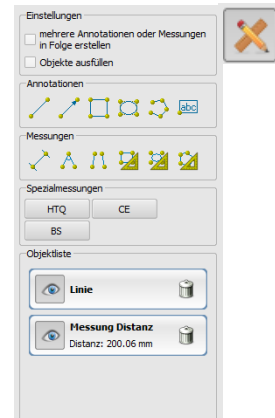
Einstellungen

mehrere Annotationen oder Messungen in Folge erstellen

Objekte ausfüllen

Annotationen

abc

Messungen

Spezialmessungen

HTQ

CE

BS

Objektliste

Linie

Messung Distanz

Distanz: 200.06 mm